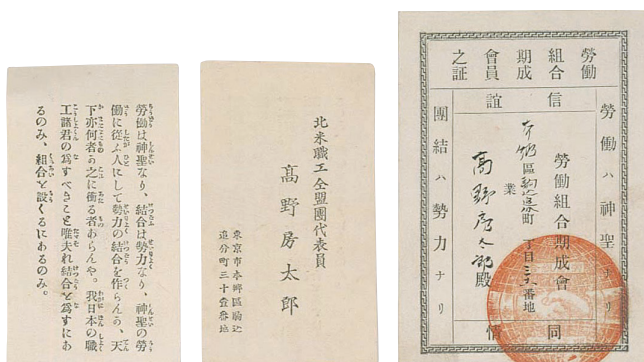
勞働は神聖なり、結合は勢力なり。神聖の勞働に從ふ人にして勢力の結合を作らんか、天下亦何者か之に衝る者あらんや。我日本の職工諸君の爲すべきは唯夫れ結合を爲すにあるのみ、組合を設くるにあるのみ。

北米職工全盟團代表員
高野房太郎
東京市本郷區駒込追分町三十番地

勞働組合期成會員之証

信証

勞働ハ神聖ナリ

團結ハ勢力ナリ

本郷區駒込追分町三十番地
業
高野房太郎殿

勞働組合期成會
同
幹